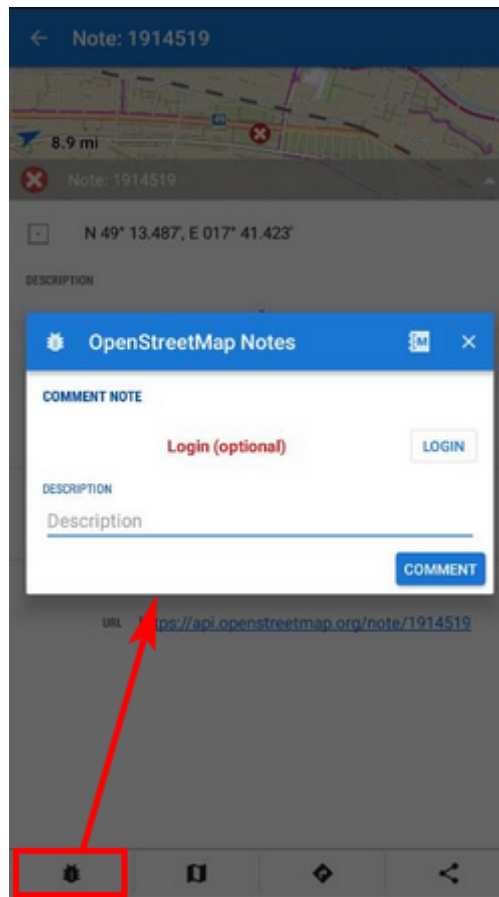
Note: 1914519

8.9 mi

Note: 1914519

N 49° 13.487', E 017° 41.423'

DESCRIPTION

OpenStreetMap Notes

COMMENT NOTE

Login (optional)

LOGIN

DESCRIPTION

Description

COMMENT

URL https://api.openstreetmap.org/note/1914519